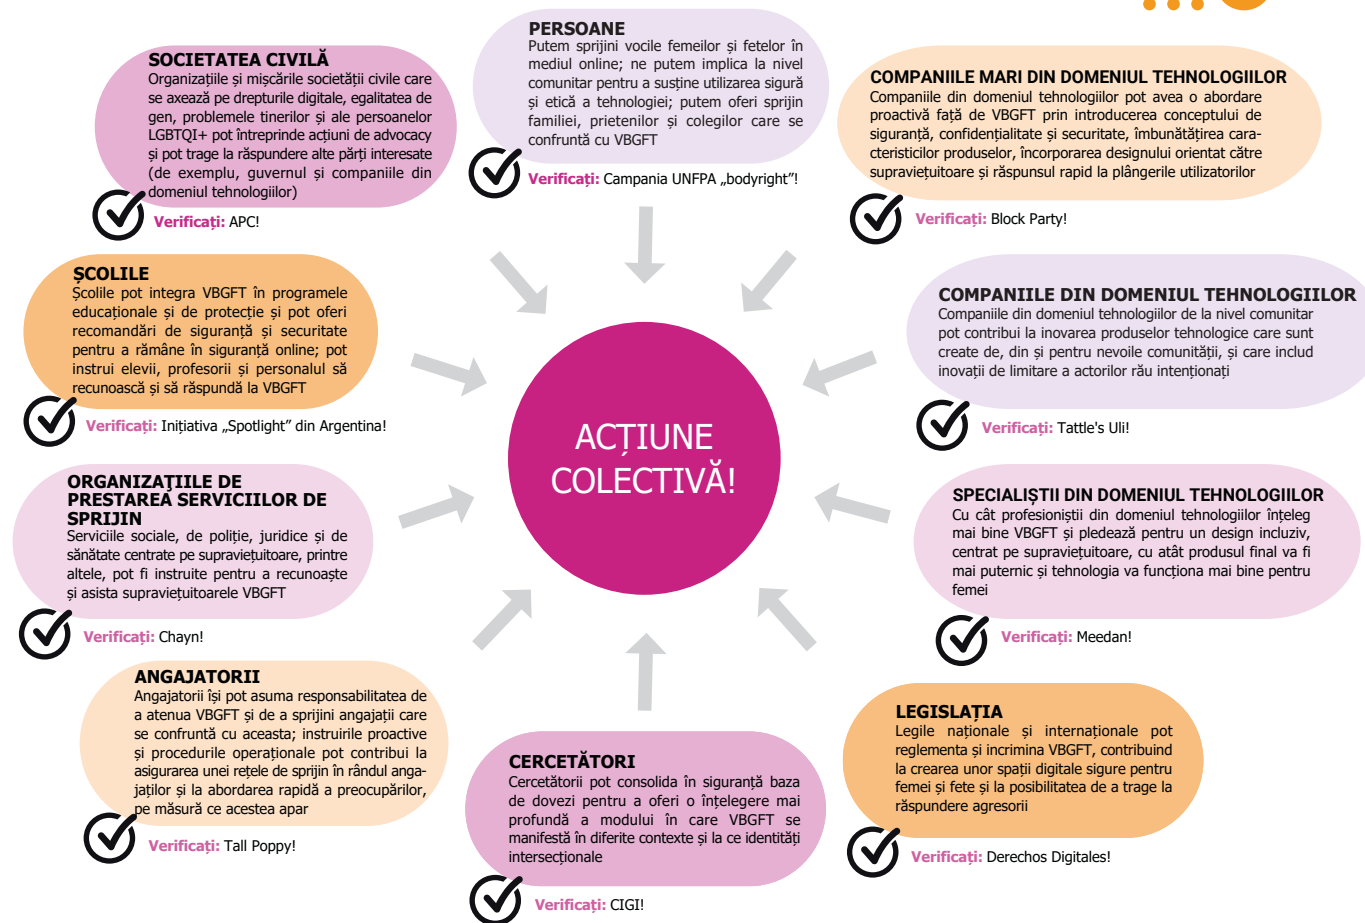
SOCIETATEA CIVILĂ
Organizațiile și mișcările societății civile care se axează pe drepturile digitale, egalitatea de gen, problemele tinerilor și ale persoanelor LGBTQI+ pot întreprinde acțiuni de advocacy și pot trage la răspundere alte părți interesate (de exemplu, guvernul și companiile din domeniul tehnologiilor)

Verificați: APC!

PERSOANE
Putem sprijini vocile femeilor și fetelor în mediul online; ne putem implica la nivel comunitar pentru a susține utilizarea sigură și etică a tehnologiei; putem oferi sprijin familiei, prietenilor și colegilor care se confruntă cu VBGFT

Verificați: Campania UNFPA „bodyright"!

COMPANIILE MARI DIN DOMENIUL TEHNOLOGIILOR
Companiile din domeniul tehnologiilor pot avea o abordare proactivă față de VBGFT prin introducerea conceptului de siguranță, confidențialitate și securitate, îmbunătățirea caracteristicilor produselor, încorporarea designului orientat către supraviețuitoare și răspunsul rapid la plângerile utilizatorilor

Verificați: Block Party!

ȘCOLILE
Școlile pot integra VBGFT în programele educaționale și de protecție și pot oferi recomandări de siguranță și securitate pentru a rămâne în siguranță online; pot instrui elevii, profesorii și personalul să recunoască și să răspundă la VBGFT

Verificați: Inițiativa „Spotlight" din Argentina!

COMPANIILE DIN DOMENIUL TEHNOLOGIILOR
Companiile din domeniul tehnologiilor de la nivel comunitar pot contribui la inovarea produselor tehnologice care sunt create de, din și pentru nevoile comunității, și care includ inovații de limitare a actorilor rău intenționați

Verificați: Tattle's Uli!

ACȚIUNE COLECTIVĂ!

ORGANIZAȚIILE DE PRESTAREA SERVICIILOR DE SPRIJIN
Serviciile sociale, de poliție, juridice și de sănătate centrate pe supraviețuitoare, printre altele, pot fi instruite pentru a recunoaște și asista supraviețuitoarele VBGFT

Verificați: Chayn!

SPECIALIȘTII DIN DOMENIUL TEHNOLOGIILOR
Cu cât profesioniștii din domeniul tehnologiilor înțeleg mai bine VBGFT și pledează pentru un design incluziv, centrat pe supraviețuitoare, cu atât produsul final va fi mai puternic și tehnologia va funcționa mai bine pentru femei

Verificați: Meedan!

ANGAJATORII
Angajatorii își pot asuma responsabilitatea de a atenua VBGFT și de a sprijini angajații care se confruntă cu aceasta; instruirile proactive și procedurile operaționale pot contribui la asigurarea unei rețele de sprijin în rândul angajaților și la abordarea rapidă a preocupărilor, pe măsură ce acestea apar

Verificați: Tall Poppy!

CERCETĂTORI
Cercetătorii pot consolida în siguranță baza de dovezi pentru a oferi o înțelegere mai profundă a modului în care VBGFT se manifestă în diferite contexte și la ce identități intersecționale

Verificați: CIGI!

LEGISLAȚIA
Legile naționale și internaționale pot reglementa și incrimina VBGFT, contribuind la crearea unor spații digitale sigure pentru femei și fete și la posibilitatea de a trage la răspundere agresorii

Verificați: Derechos Digitales!